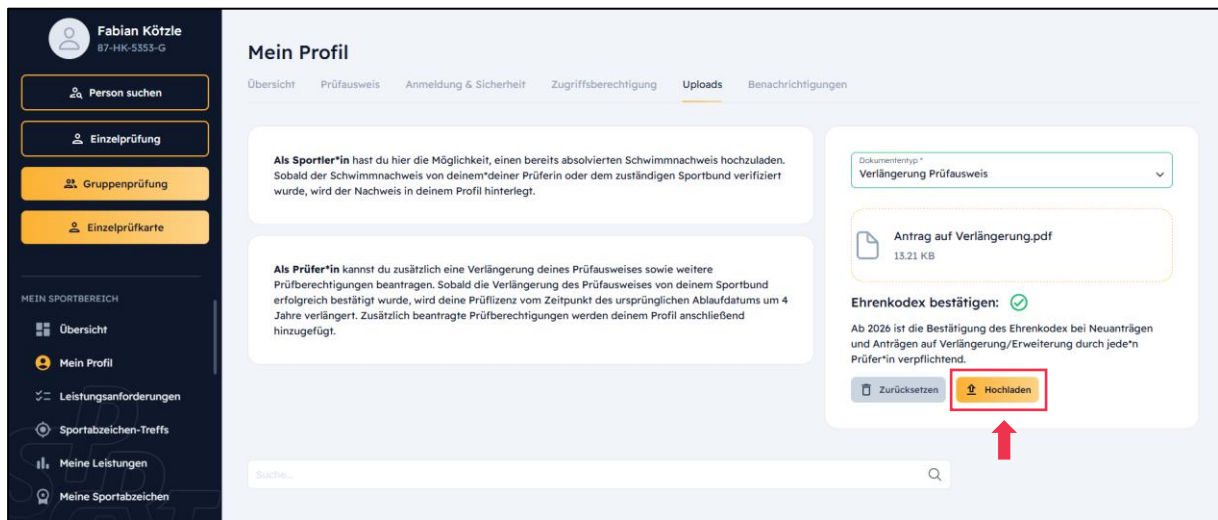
Fabian Kötzle
87-HK-5353-G

Person suchen

Einzelprüfung

Gruppenprüfung

Einzelprüfkarte

MEIN SPORTBEREICH

Übersicht

Mein Profil

Leistungsanforderungen

Sportabzeichen-Treffs

Meine Leistungen

Meine Sportabzeichen

Mein Profil

Übersicht Prüfausweis Anmeldung & Sicherheit Zugriffsberechtigung Uploads Benachrichtigungen

**Als Sportler*in** hast du hier die Möglichkeit, einen bereits absolvierten Schwimmnachweis hochzuladen. Sobald der Schwimmnachweis von deinem*deiner Prüferin oder dem zuständigen Sportbund verifiziert wurde, wird der Nachweis in deinem Profil hinterlegt.

**Als Prüfer*in** kannst du zusätzlich eine Verlängerung deines Prüfausweises sowie weitere Prüfberechtigungen beantragen. Sobald die Verlängerung des Prüfausweises von deinem Sportbund erfolgreich bestätigt wurde, wird deine Prüflizenz vom Zeitpunkt des ursprünglichen Ablaufdatums um 4 Jahre verlängert. Zusätzlich beantragte Prüfberechtigungen werden deinem Profil anschließend hinzugefügt.

Dokumententyp *
Verlängerung Prüfausweis

Antrag auf Verlängerung.pdf
13.21 KB

Ehrenkodex bestätigen:

Ab 2026 ist die Bestätigung des Ehrenkodex bei Neuanträgen und Anträgen auf Verlängerung/Erweiterung durch jede*n Prüfer*in verpflichtend.

Zurücksetzen Hochladen

Suche...